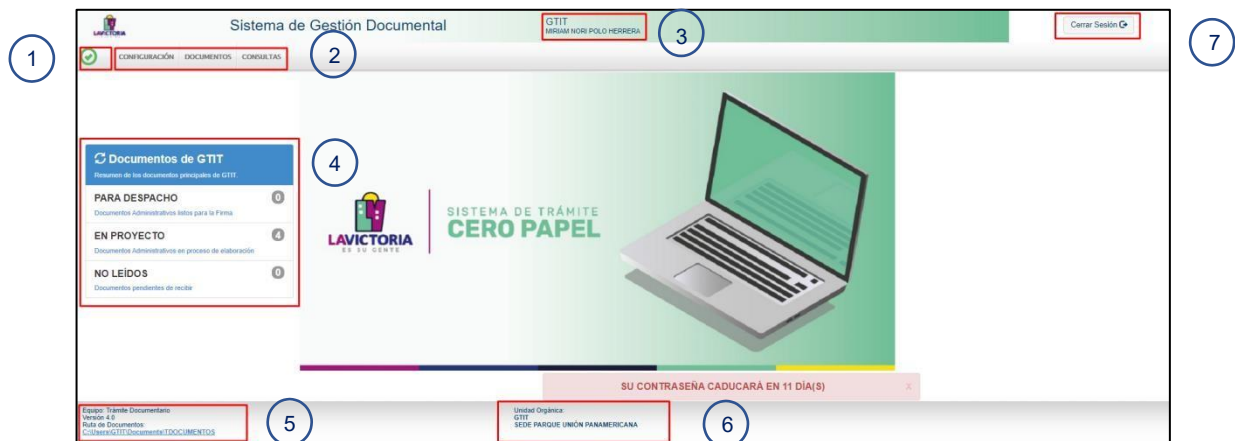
LAVICTORIA

Sistema de Gestión Documental

GTIT
MIRIAM NORI POLO HERRERA

3

Cerrar Sesión

7

1

CONFIGURACIÓN DOCUMENTOS CONSULTAS

2

Documentos de GTIT
Resumen de los documentos principales de GTIT

PARA DESPACHO 0
Documentos Administrativos listos para la Firma

EN PROYECTO 4
Documentos Administrativos en proceso de elaboración

NO LEÍDOS 0
Documentos pendientes de recibir

4

LAVICTORIA
ES SU GENTE

SISTEMA DE TRÁMITE
CERO PAPEL

SU CONTRASEÑA CADUCARÁ EN 11 DÍA(S)

x

Equipo: Trámite Documentario
Versión 4.0
Ruta de Documentos:
C:\Users\GTIT\Documents\TDOCUMENTOS

5

Unidad Orgánica:
GTIT
SEDE PARQUE UNIÓN PANAMERICANA

6